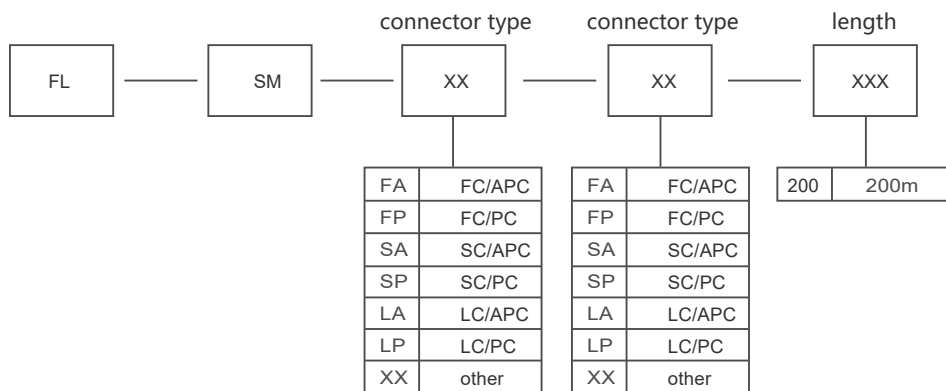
connector type connector type length

FL — SM — XX — XX — XXX

| FA | FC/APC |
|---|---|
| FP | FC/PC |
| SA | SC/APC |
| SP | SC/PC |
| LA | LC/APC |
| LP | LC/PC |
| XX | other |

| FA | FC/APC |
|---|---|
| FP | FC/PC |
| SA | SC/APC |
| SP | SC/PC |
| LA | LC/APC |
| LP | LC/PC |
| XX | other |

| 200 | 200m |
|---|---|